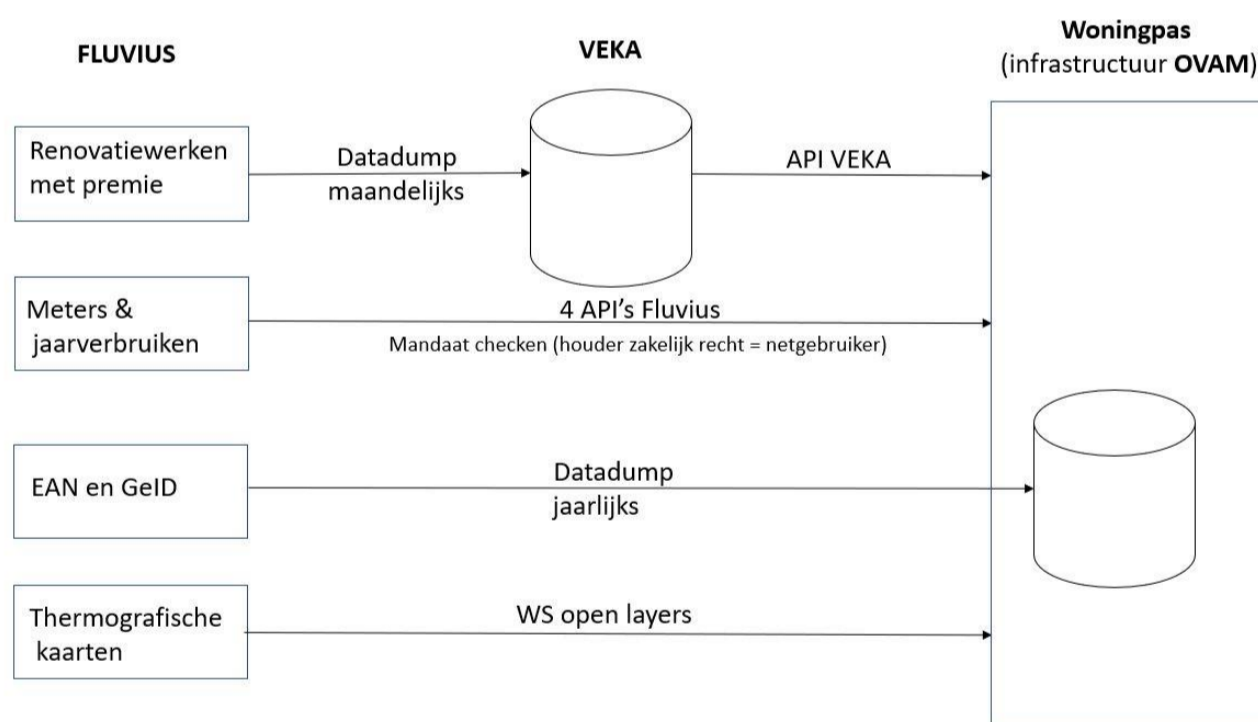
FLUVIUS

VEKA

Woningpas
(infrastructuur OVAM)

Renovatiewerken met premie

Datadump maandelijks

API VEKA

Meters & jaarverbruiken

4 API's Fluvius

Mandaat checken (houder zakelijk recht = netgebruiker)

EAN en GeID

Datadump jaarlijks

Thermografische kaarten

WS open layers